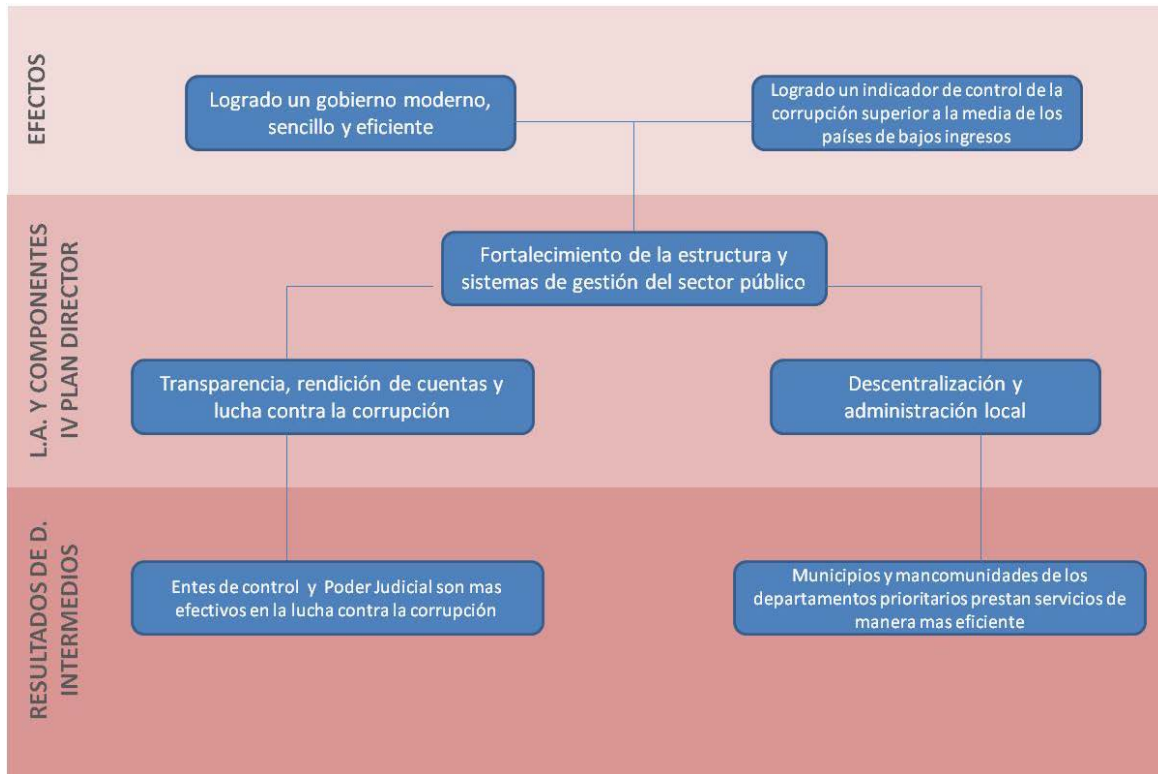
EFECTOS

Logrado un gobierno moderno, sencillo y eficiente

Logrado un indicador de control de la corrupción superior a la media de los países de bajos ingresos

L.A. Y COMPONENTES IV PLAN DIRECTOR

Fortalecimiento de la estructura y sistemas de gestión del sector público

Transparencia, rendición de cuentas y lucha contra la corrupción

Descentralización y administración local

RESULTADOS DE D. INTERMEDIOS

Entes de control y Poder Judicial son mas efectivos en la lucha contra la corrupción

Municipios y mancomunidades de los departamentos prioritarios prestan servicios de manera mas eficiente